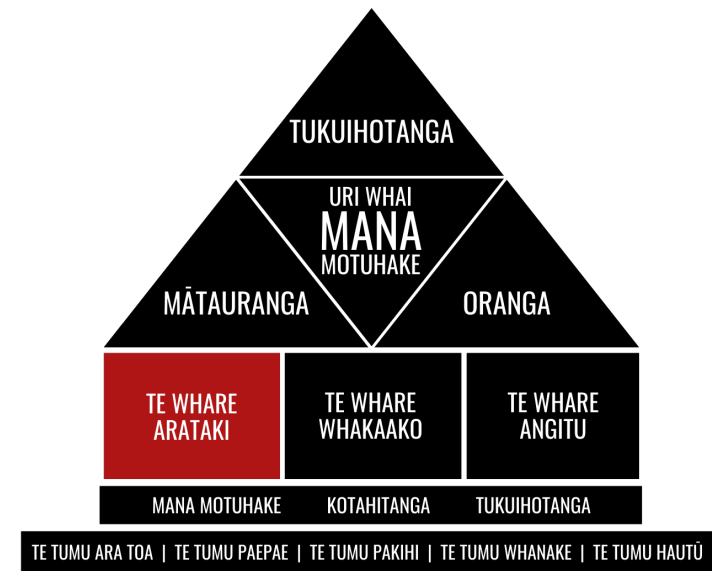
TUKUIHOTANGA

URI WHAI
MANA
MOTUHAKE

MĀTAURANGA

ORANGA

TE WHARE
ARATAKI

TE WHARE
WHAKAAKO

TE WHARE
ANGITU

MANA MOTUHAKE KOTAHITANGA TUKUIHOTANGA

TE TUMU ARA TOA | TE TUMU PAEPAE | TE TUMU PAKIHI | TE TUMU WHANAKE | TE TUMU HAUTŪ